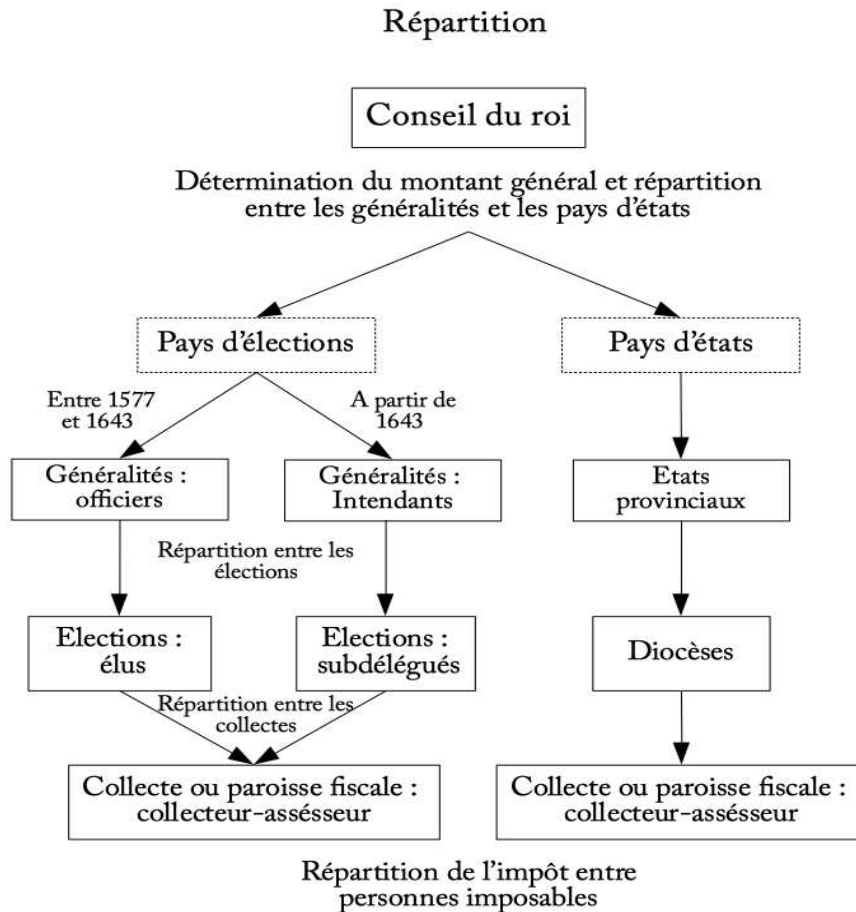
Répartition

Conseil du roi

Détermination du montant général et répartition entre les généralités et les pays d'états

Pays d'élections

Pays d'états

Entre 1577 et 1643

A partir de 1643

Généralités : officiers

Généralités : Intendants

Etats provinciaux

Répartition entre les élections

Elections : élus

Elections : subdélégués

Diocèses

Répartition entre les collectes

Collecte ou paroisse fiscale : collecteur-assésseur

Collecte ou paroisse fiscale : collecteur-assésseur

Répartition de l'impôt entre personnes imposables